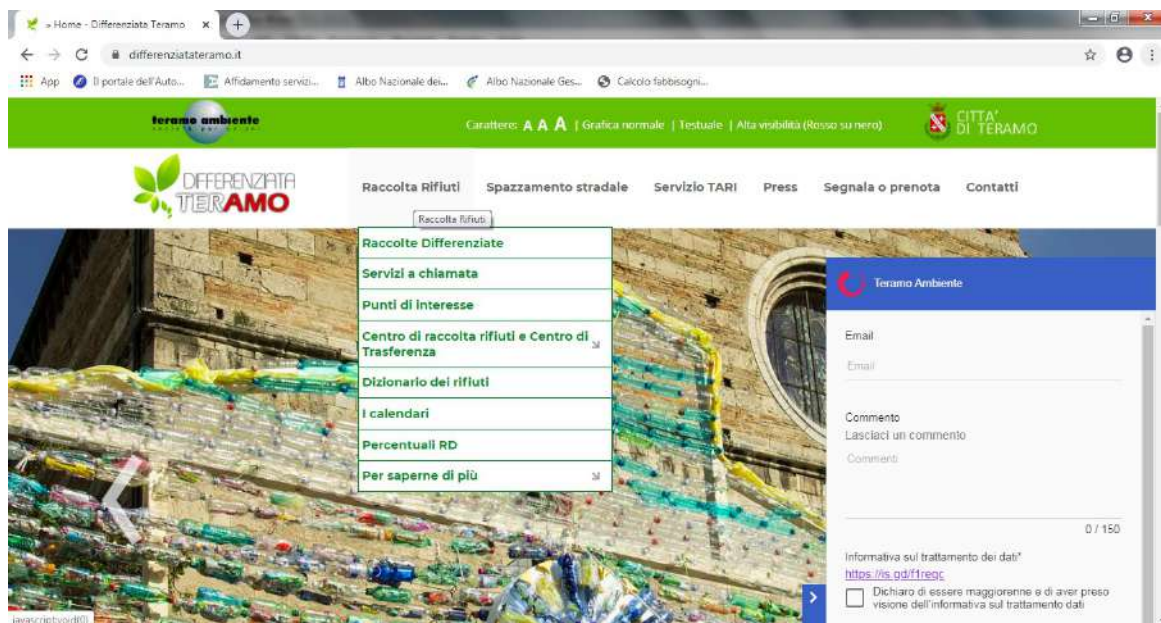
» Home - Differenziata Teramo ×

differenziatateramo.it

App  Il portale dell'Auto...  Affidamento servizi...  Albo Nazionale dei...  Albo Nazionale Ges...  Calcolo fabbisogni...

teramo ambiente

Caratteri: A A A | Grafica normale | Testuale | Alta visibilità (Rosso su nero)

CITTA' DI TERAMO

DIFFERENZIATA TERAMO

Raccolta Rifiuti   Spazzamento stradale   Servizio TARI   Press   Segnala o prenota   Contatti

Raccolta Rifiuti

Raccolte Differenziate
Servizi a chiamata
Punti di interesse
Centro di raccolta rifiuti e Centro di Trasferenza
Dizionario dei rifiuti
I calendari
Percentuali RD
Per saperne di più

Teramo Ambiente

Email
Email

Commento
Lasciaci un commento
Commenti

0 / 150

Informativa sul trattamento dei dati*
https://is.gd/f1reqc

Dichiaro di essere maggiorenne e di aver preso visione dell'informativa sul trattamento dati

javascript:void(0)